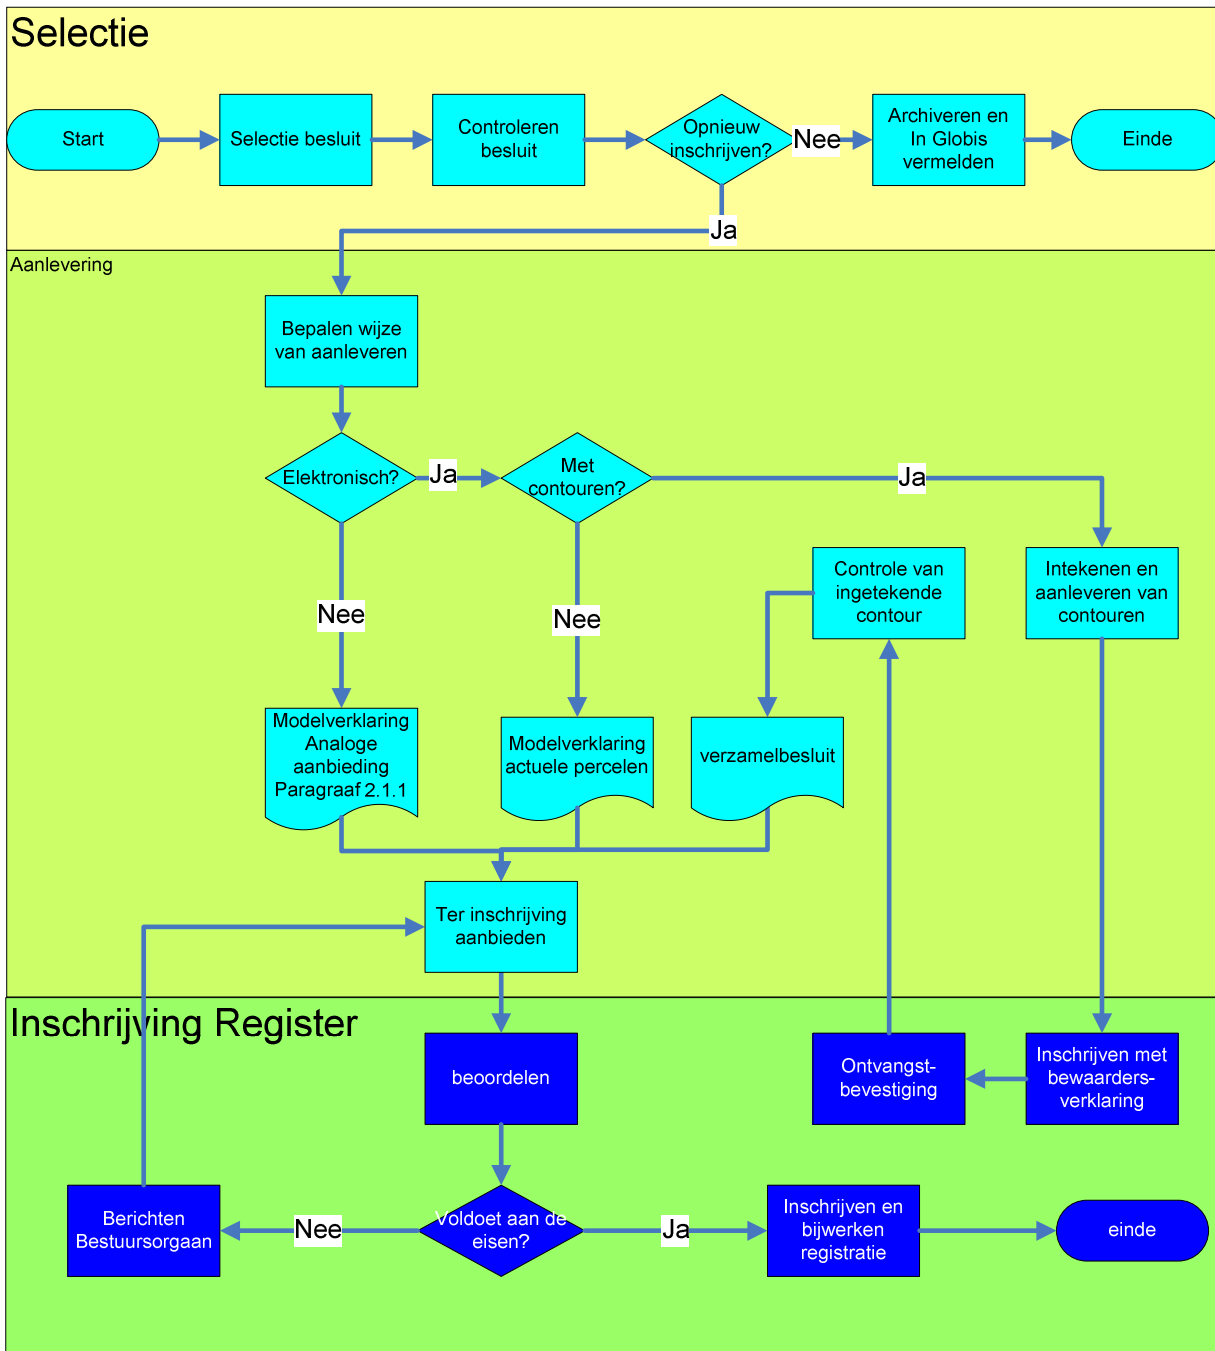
Selectie

Start

Selectie besluit

Controleren besluit

Opnieuw inschrijven?

Nee

Archiveren en In Globis vermelden

Einde

Ja

Aanlevering

Bepalen wijze van aanleveren

Elektronisch?

Ja

Met contouren?

Ja

Nee

Nee

Controle van ingetekende contour

Intekenen en aanleveren van contouren

Modelverklaring Analoge aanbieding Paragraaf 2.1.1

Modelverklaring actuele percelen

verzamelbesluit

Ter inschrijving aanbieden

Inschrijving Register

beoordelen

Ontvangst-bevestiging

Inschrijven met bewaarders-verklaring

Berichten Bestuursorgaan

Nee

Voldoet aan de eisen?

Ja

Inschrijven en bijwerken registratie

einde